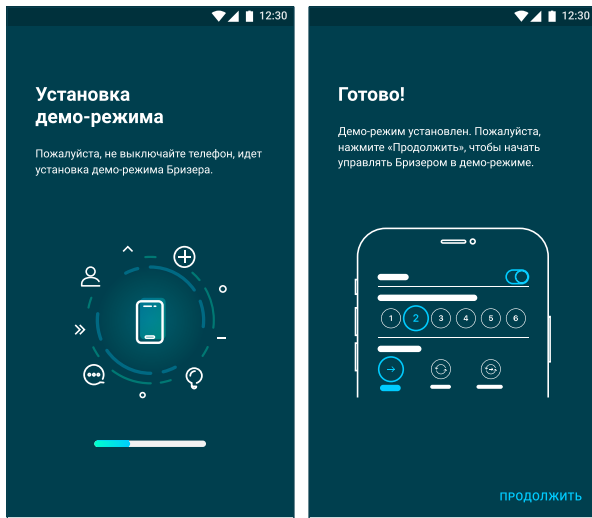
12:30

Установка демо-режима

Пожалуйста, не выключайте телефон, идет установка демо-режима Бризера.

12:30

Готово!

Демо-режим установлен. Пожалуйста, нажмите «Продолжить», чтобы начать управлять Бризером в демо-режиме.

1 2 3 4 5 6

ПРОДОЛЖИТЬ